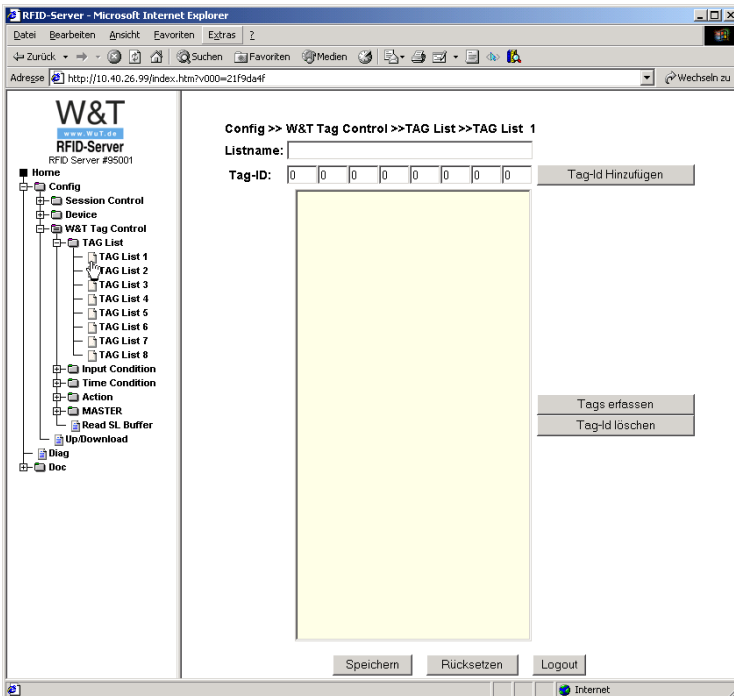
RFID-Server - Microsoft Internet Explorer

Datei Bearbeiten Ansicht Favoriten Extras ?

Zurück Suchen Favoriten Medien

Adresse http://10.40.26.99/index.htm?v000=21f9da4f

Wechseln zu

W&T
www.WuT.de
RFID-Server
RFID Server #95001

Home
Config
Session Control
Device
W&T Tag Control
TAG List
TAG List 1
TAG List 2
TAG List 3
TAG List 4
TAG List 5
TAG List 6
TAG List 7
TAG List 8
Input Condition
Time Condition
Action
MASTER
Read SL Buffer
Up/Download
Diag
Doc

Config >> W&T Tag Control >>TAG List >>TAG List 1

Listname:

Tag-ID: 0 0 0 0 0 0 0 0

Tag-Id Hinzufügen

Tags erfassen

Tag-Id löschen

Speichern Rücksetzen Logout

Internet